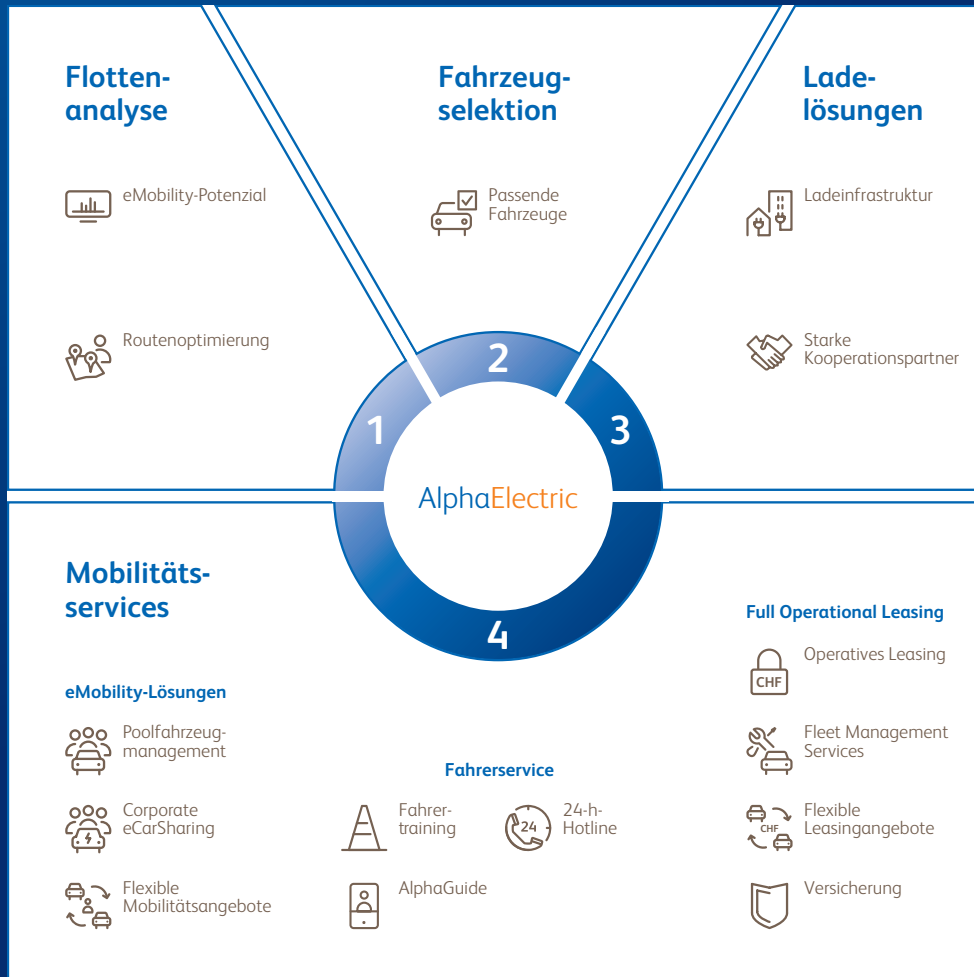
Flottenanalyse

eMobility-Potenzial

Routenoptimierung

Fahrzeugselektion

Passende Fahrzeuge

Ladelösungen

Ladeinfrastruktur

Starke Kooperationspartner

1

2

3

AlphaElectric

4

Mobilitätsservices

eMobility-Lösungen

Poolfahrzeugmanagement

Corporate eCarSharing

Flexible Mobilitätsangebote

Fahrerservice

Fahrertraining

24

24-h-Hotline

AlphaGuide

Full Operational Leasing

CHF

Operatives Leasing

Fleet Management Services

CHF

Flexible Leasingangebote

Versicherung